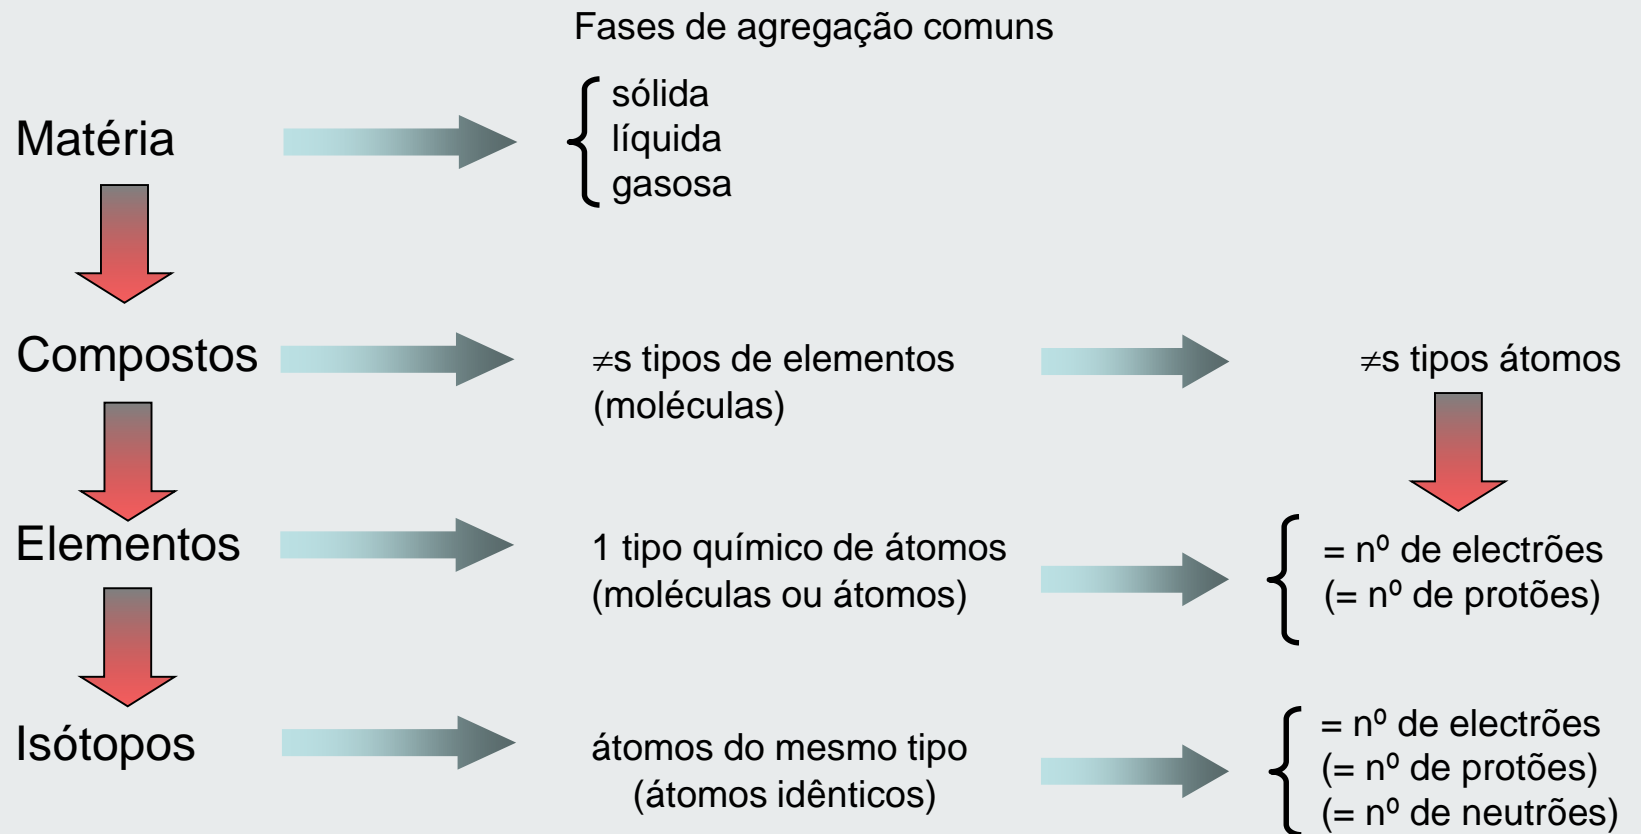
Fases de agregação comuns

Matéria

sólida
líquida
gasosa

Compostos

$\neq$s tipos de elementos (moléculas)

$\neq$s tipos átomos

Elementos

1 tipo químico de átomos (moléculas ou átomos)

= nº de electrões
(= nº de protões)

Isótopos

átomos do mesmo tipo (átomos idênticos)

= nº de electrões
(= nº de protões)
(= nº de neutrões)